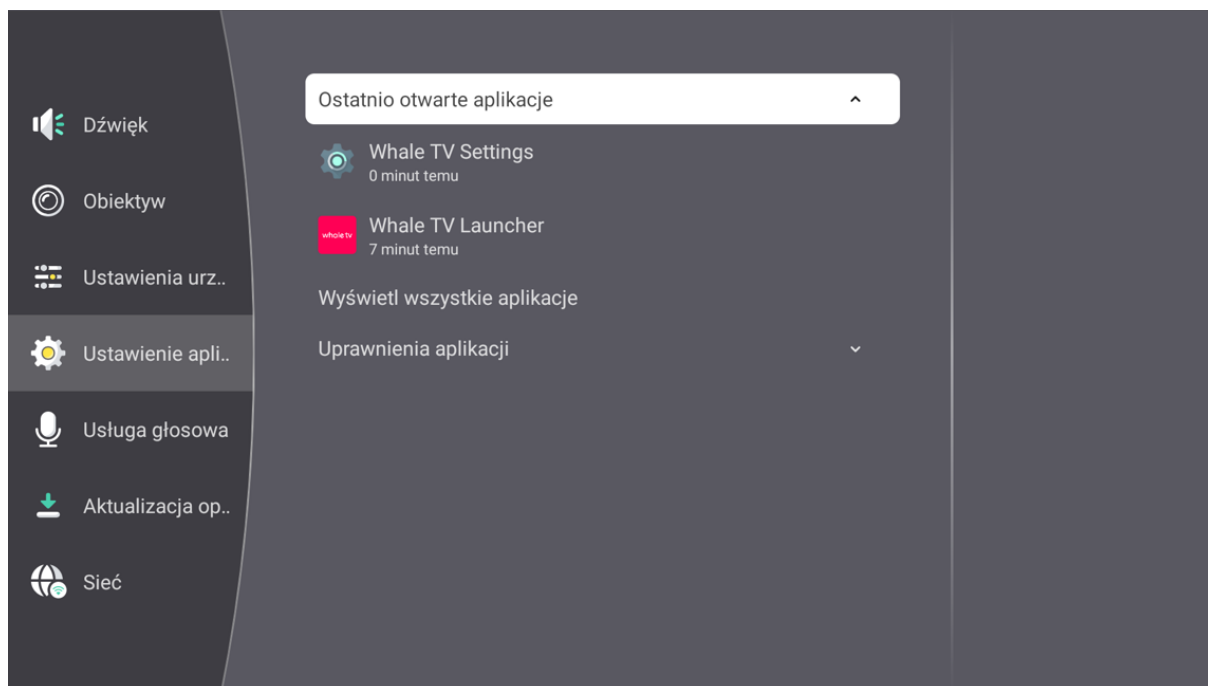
Dźwięk

Obiektyw

Ustawienia urz..

Ustawienie apli..

Usługa głosowa

Aktualizacja op..

Sieć

Ostatnio otwarte aplikacje

Whale TV Settings
0 minut temu

whale tv

Whale TV Launcher
7 minut temu

Wyświetl wszystkie aplikacje

Uprawnienia aplikacji